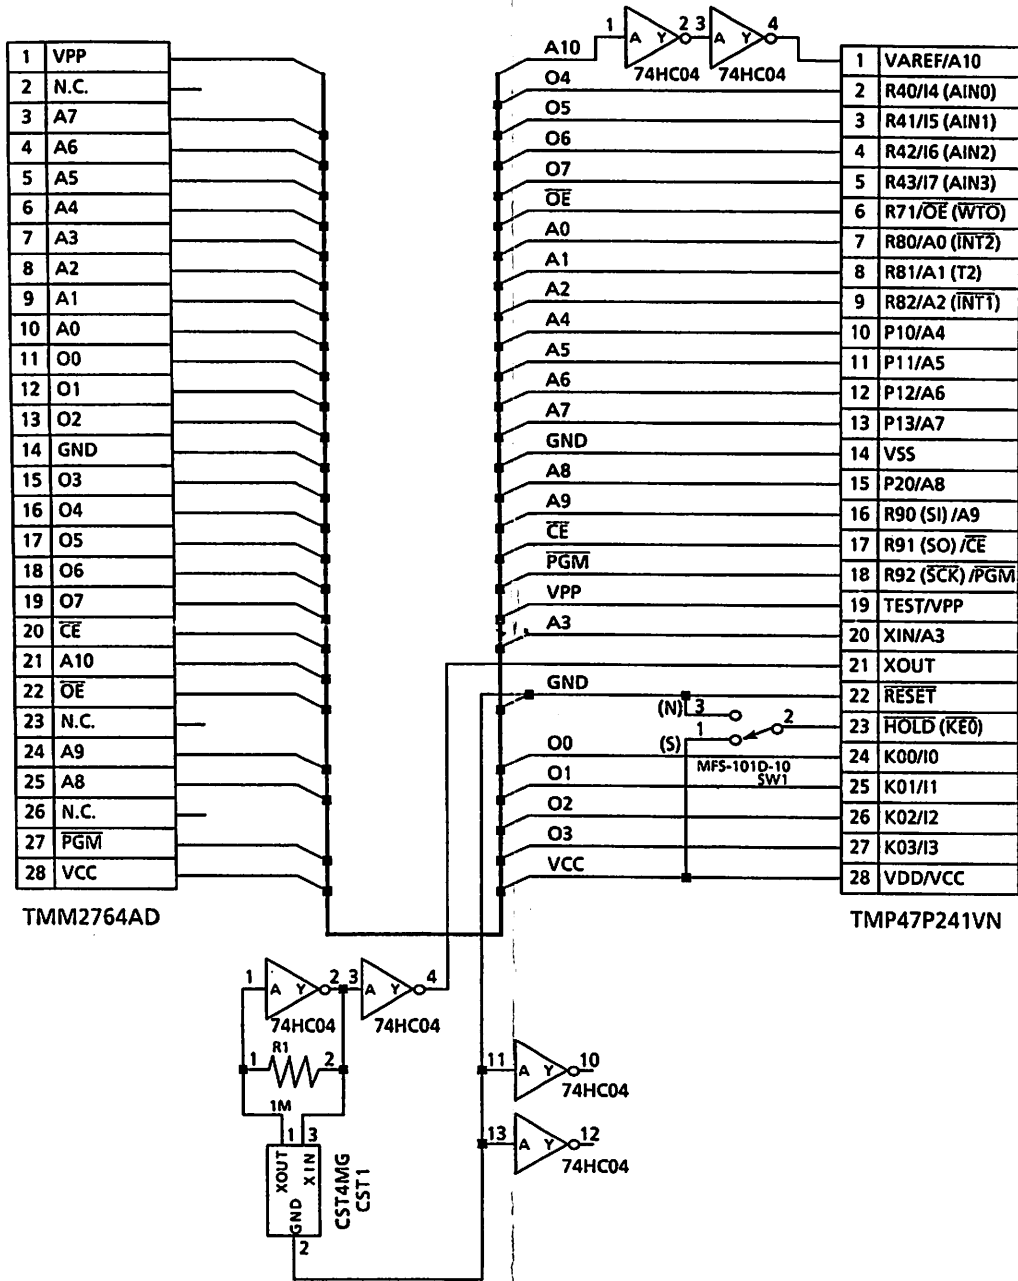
| 1 | VPP |
|---|---|
| 2 | N.C. |
| 3 | A7 |
| 4 | A6 |
| 5 | A5 |
| 6 | A4 |
| 7 | A3 |
| 8 | A2 |
| 9 | A1 |
| 10 | A0 |
| 11 | O0 |
| 12 | O1 |
| 13 | O2 |
| 14 | GND |
| 15 | O3 |
| 16 | O4 |
| 17 | O5 |
| 18 | O6 |
| 19 | O7 |
| 20 | $\overline{CE}$ |
| 21 | A10 |
| 22 | $\overline{OE}$ |
| 23 | N.C. |
| 24 | A9 |
| 25 | A8 |
| 26 | N.C. |
| 27 | $\overline{PGM}$ |
| 28 | VCC |

TMM2764AD

A10
O4
O5
O6
O7
$\overline{OE}$
A0
A1
A2
A4
A5
A6
A7
GND
A8
A9
$\overline{CE}$
$\overline{PGM}$
VPP
A3
GND
O0
O1
O2
O3
VCC

1 A Y 2 3 A Y 4
74HC04 74HC04

| 1 | VAREF/A10 |
|---|---|
| 2 | R40/I4 (AIN0) |
| 3 | R41/I5 (AIN1) |
| 4 | R42/I6 (AIN2) |
| 5 | R43/I7 (AIN3) |
| 6 | R71/$\overline{OE}$ ($\overline{WTO}$) |
| 7 | R80/A0 ($\overline{INT2}$) |
| 8 | R81/A1 (T2) |
| 9 | R82/A2 ($\overline{INT1}$) |
| 10 | P10/A4 |
| 11 | P11/A5 |
| 12 | P12/A6 |
| 13 | P13/A7 |
| 14 | VSS |
| 15 | P20/A8 |
| 16 | R90 (SI) /A9 |
| 17 | R91 (SO) /$\overline{CE}$ |
| 18 | R92 ($\overline{SCK}$) /$\overline{PGM}$ |
| 19 | TEST/VPP |
| 20 | XIN/A3 |
| 21 | XOUT |
| 22 | $\overline{RESET}$ |
| 23 | $\overline{HOLD}$ ($\overline{KE0}$) |
| 24 | K00/I0 |
| 25 | K01/I1 |
| 26 | K02/I2 |
| 27 | K03/I3 |
| 28 | VDD/VCC |

(N) 3
(S) 1
2
MFS-101D-10
SW1

TMP47P241VN

1 A Y 2 3 A Y 4
74HC04 74HC04
1 R1 2
1M
1 3
XOUT XIN
GND
2
CST4MG
CST1

11 A Y 10
74HC04
13 A Y 12
74HC04